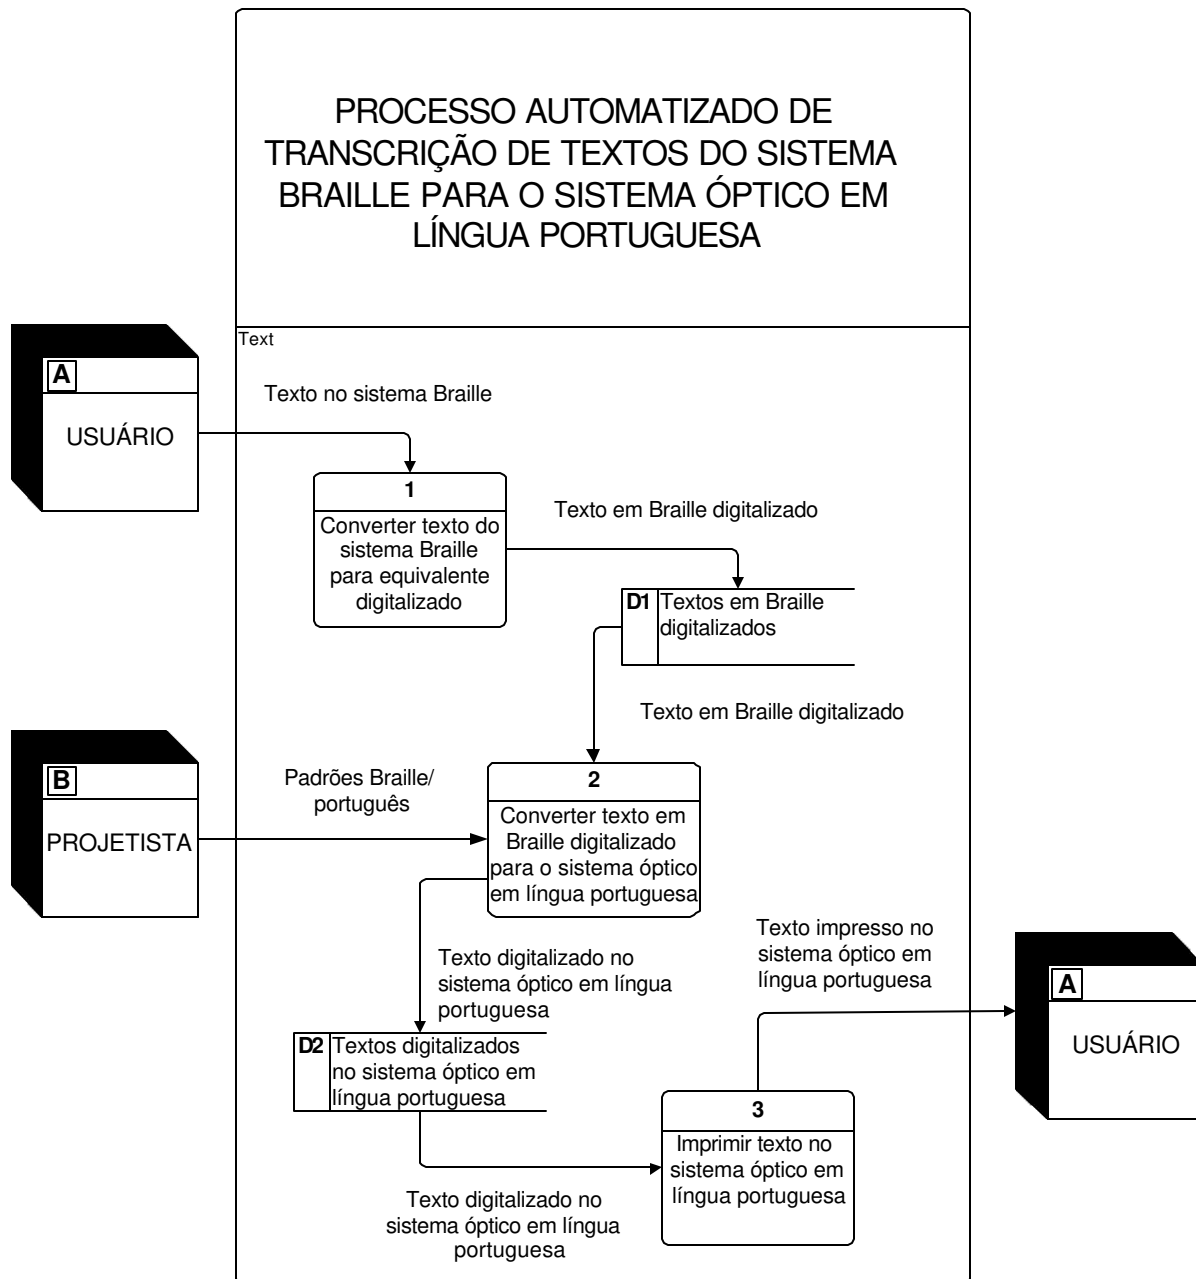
PROCESSO AUTOMATIZADO DE TRANSCRIÇÃO DE TEXTOS DO SISTEMA BRAILLE PARA O SISTEMA ÓPTICO EM LÍNGUA PORTUGUESA

Text

A
USUÁRIO

Texto no sistema Braille

1
Converter texto do sistema Braille para equivalente digitalizado

Texto em Braille digitalizado

D1 Textos em Braille digitalizados

Texto em Braille digitalizado

B
PROJETISTA

Padrões Braille/ português

2
Converter texto em Braille digitalizado para o sistema óptico em língua portuguesa

Texto digitalizado no sistema óptico em língua portuguesa

D2 Textos digitalizados no sistema óptico em língua portuguesa

Texto impresso no sistema óptico em língua portuguesa

A
USUÁRIO

3
Imprimir texto no sistema óptico em língua portuguesa

Texto digitalizado no sistema óptico em língua portuguesa